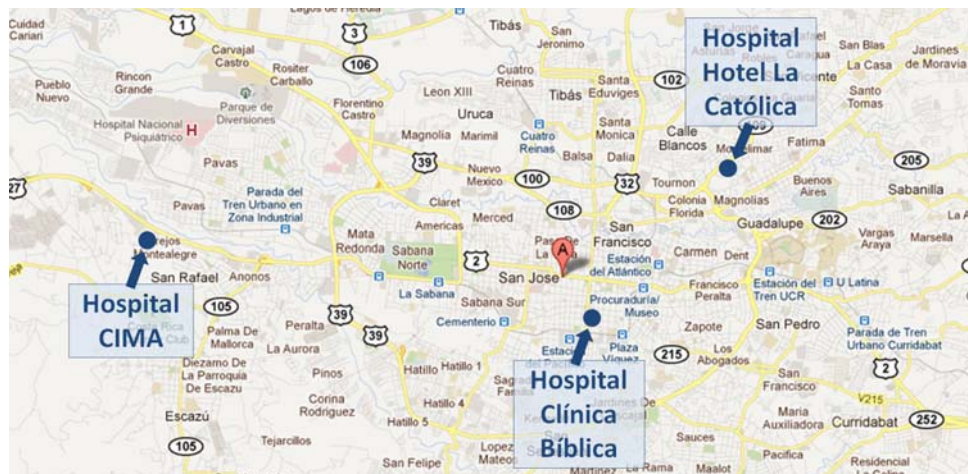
Hospital Hotel La Católica

Hospital CIMA

Hospital Clínica Bíblica

Cuidad Cariari
1
3
106
Tibás
San Jeronimo
San Blas
Jardines de Moravia
La Casa
Santo Tomas
Rincon Grande
Pueblo Nuevo
Carvajal Castro
Rositer Carballo
Parque de Diversiones
Florentino Castro
Leon XIII
Cuatro Reinas
Tibás
Santa Eduviges
102
Vicente
Hospital Nacional Psiquiátrico
Uruca
Magnolia
Marimil
Cuatro Reinas
Santa Monica
Calle Blancos
Moravia
Fatima
Pavas
39
Nuevo Mexico
Balsa
Dalia
205
27
Parada del Tren Urbano en Zona Industrial
100
32
Tournon
Buenos Aires
Sabanilla
Pavas
Claret
Colonia Florida
Magnolias
108
Guadalupe
202
Vargas Araya
Marsella
Merced
San Francisco
Americas
Mata Redonda
Sabana Norte
2
San Jose
Estación del Atlántico
Carmen
Dent
Ulloa
Montealegre
San Rafael
Anonos
Francisco Peralta
Estación del Tren UCR
U Latina
La Sabana
Sabana Sur
Procuraduría/Museo
105
39
Cementerio
Zapote
San Pedro
Parada de Tren Urbano Curridabat
Palma De Mallorca
Peralta
39
La Aurora
Plaza Viquez
215
Los Abogados
2
Diezamo De La Parroquia De Escazu
Pinos
Hatillo
Hatillo 1
San Francisco
Corina Rodriguez
Hatillo 4
Maria Auxiliadora
Curridabat
252
V215
Escazú
Hatillo 5
105
Tejarcillos
Sauces
Pacifica
Residencial
San Felipe
Lopez Mateos
La Rama
Maalot